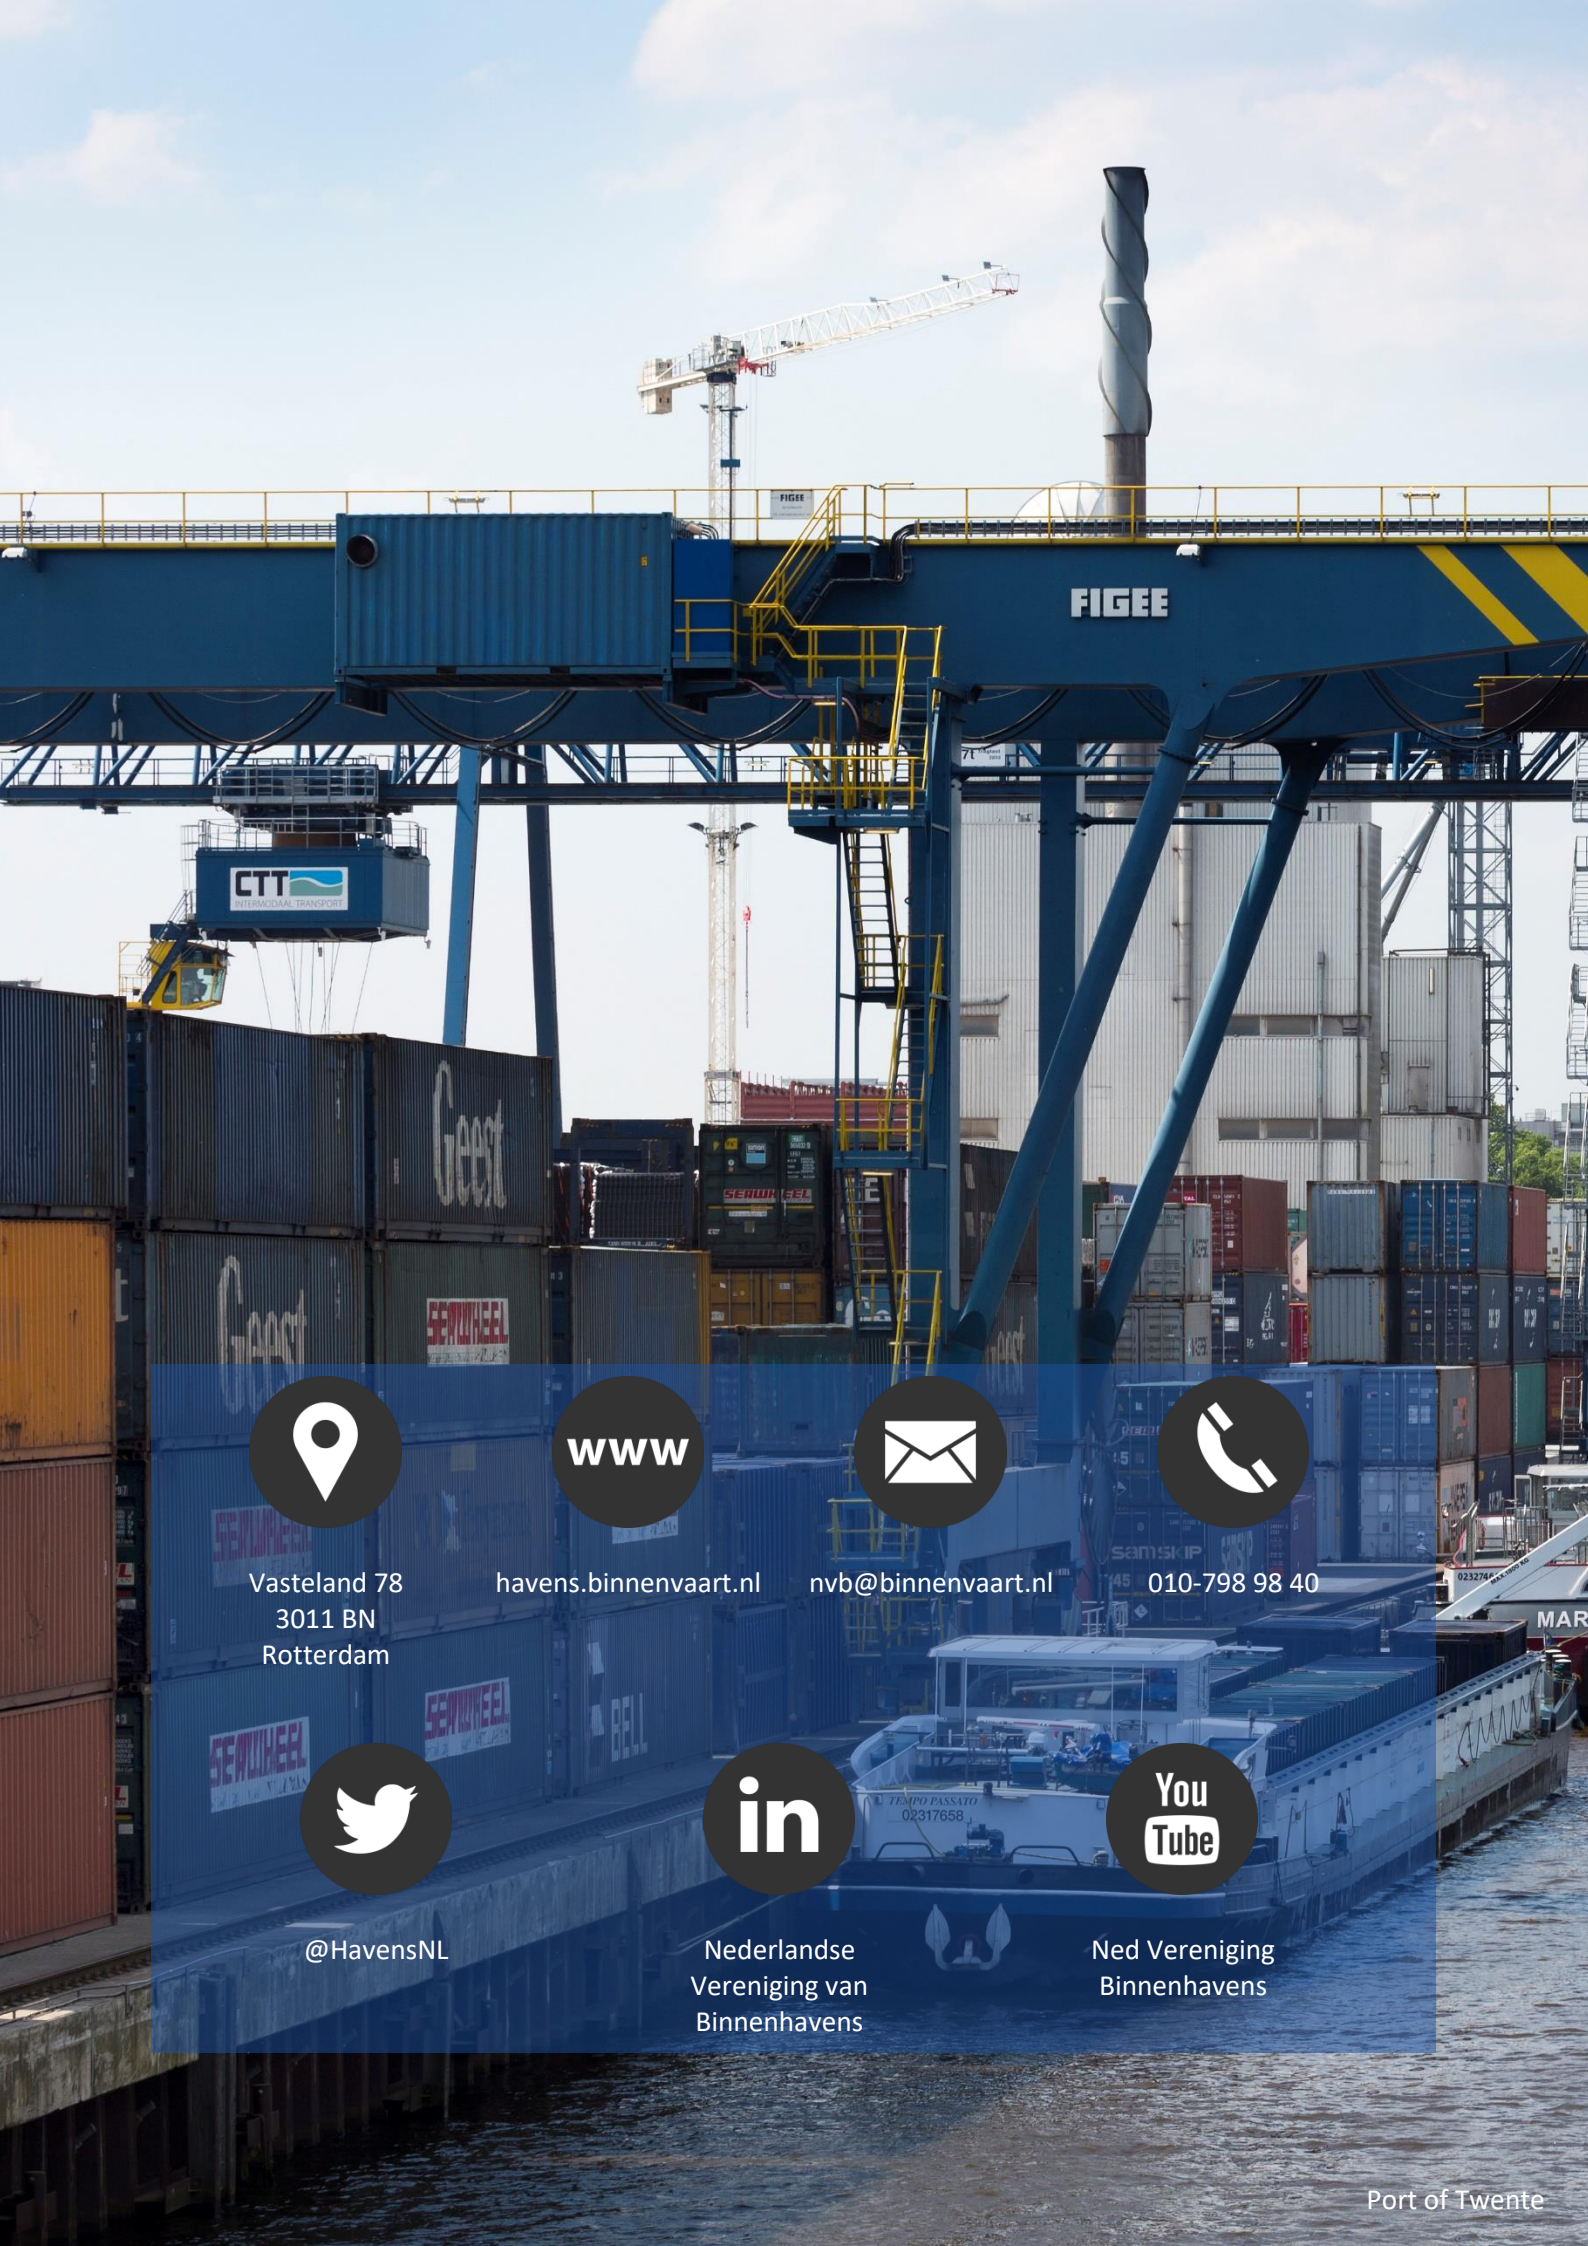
FIGEE

CTT
INTERMODAAL TRANSPORT

Geest

Geest

SEAWHEEL

SEAWHEEL

www

Vasteland 78
3011 BN
Rotterdam

havens.binnenvaart.nl

nvb@binnenvaart.nl

010-798 98 40

in

You Tube

@HavensNL

Nederlandse Vereniging van Binnenhavens

Ned Vereniging Binnenhavens

TEMPO PASSATO
02317658

Port of Twente